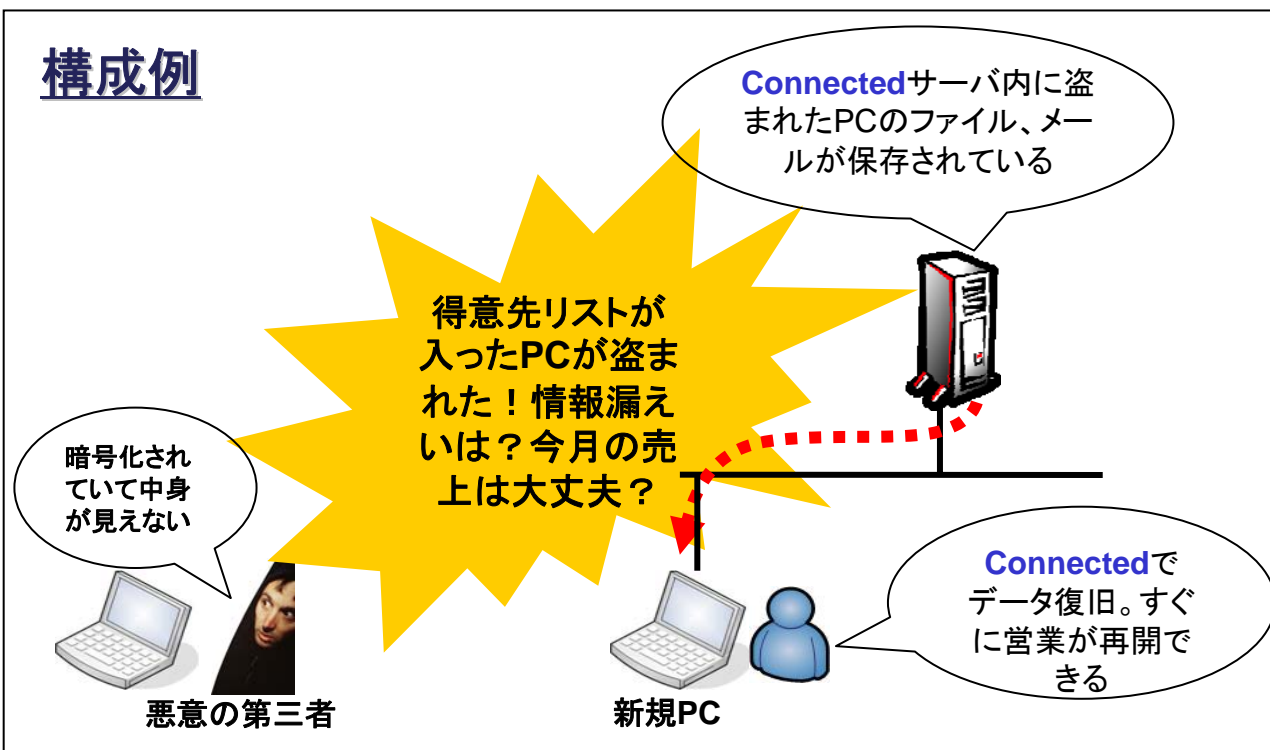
構成例

Connectedサーバ内に盗まれたPCのファイル、メールが保存されている

得意先リストが入ったPCが盗まれた！情報漏えいは？今月の売上は大丈夫？

暗号化されていて中身が見えない

Connectedでデータ復旧。すぐに営業が再開できる

悪意の第三者

新規PC